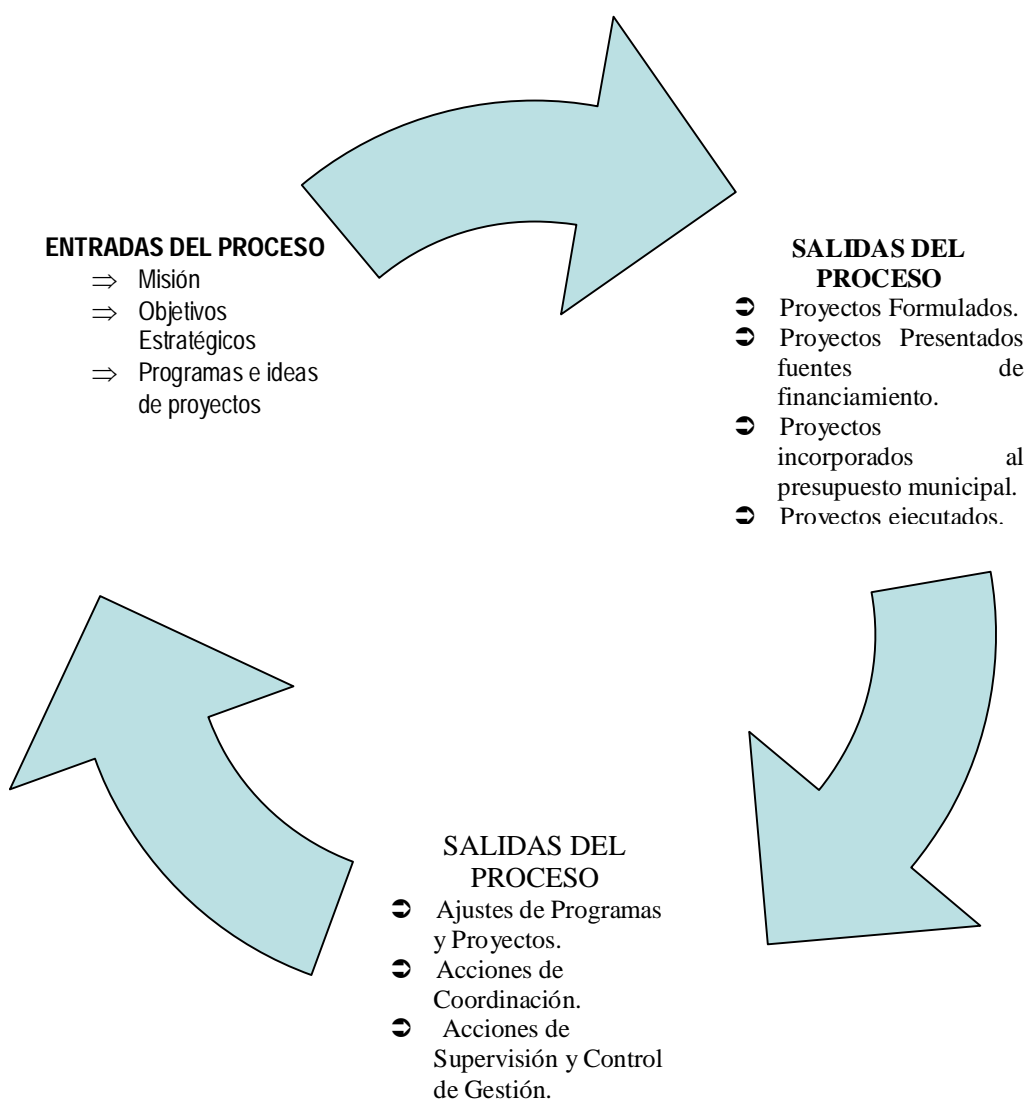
ENTRADAS DEL PROCESO

⇒ Misión
⇒ Objetivos Estratégicos
⇒ Programas e ideas de proyectos

SALIDAS DEL PROCESO

➲ Proyectos Formulados.
➲ Proyectos Presentados fuentes de financiamiento.
➲ Proyectos incorporados al presupuesto municipal.
➲ Proyectos ejecutados.

SALIDAS DEL PROCESO

➲ Ajustes de Programas y Proyectos.
➲ Acciones de Coordinación.
➲ Acciones de Supervisión y Control de Gestión.